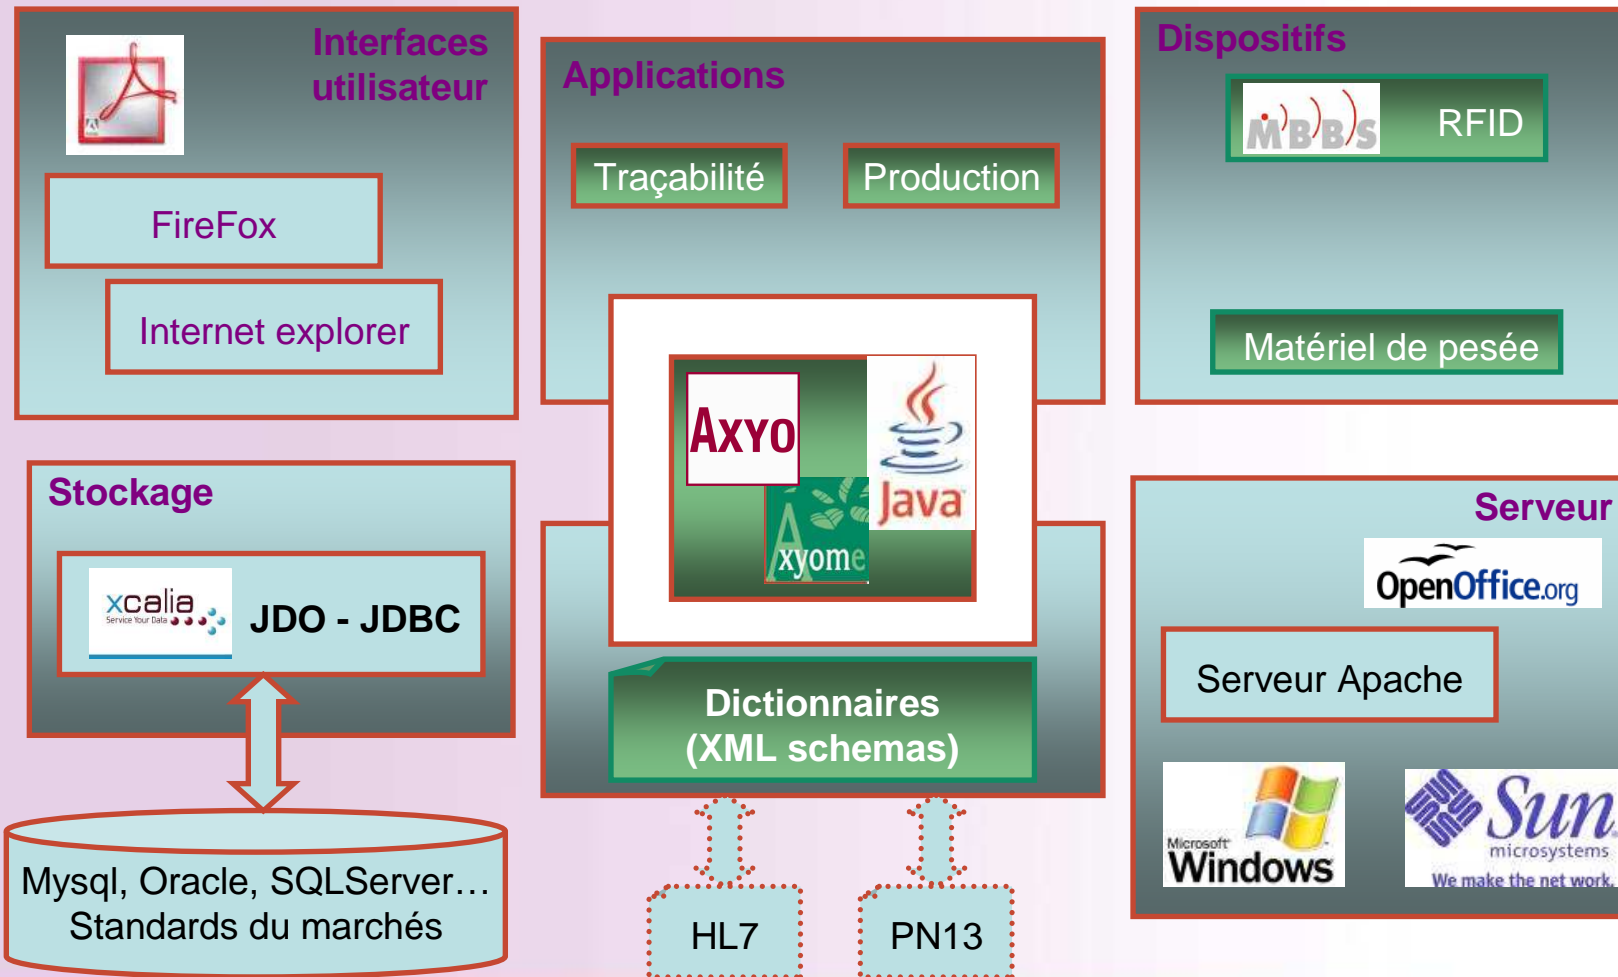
Interfaces utilisateur

FireFox

Internet explorer

Applications

Traçabilité

Production

Dispositifs

MBBS

RFID

Matériel de pesée

Axyo

Java

Axyome

Stockage

xcalia Service Your Data

JDO - JDBC

Serveur

OpenOffice.org

Serveur Apache

Dictionnaires (XML schemas)

Mysql, Oracle, SQLServer… Standards du marchés

HL7

PN13

Microsoft Windows

Sun microsystems We make the net work.